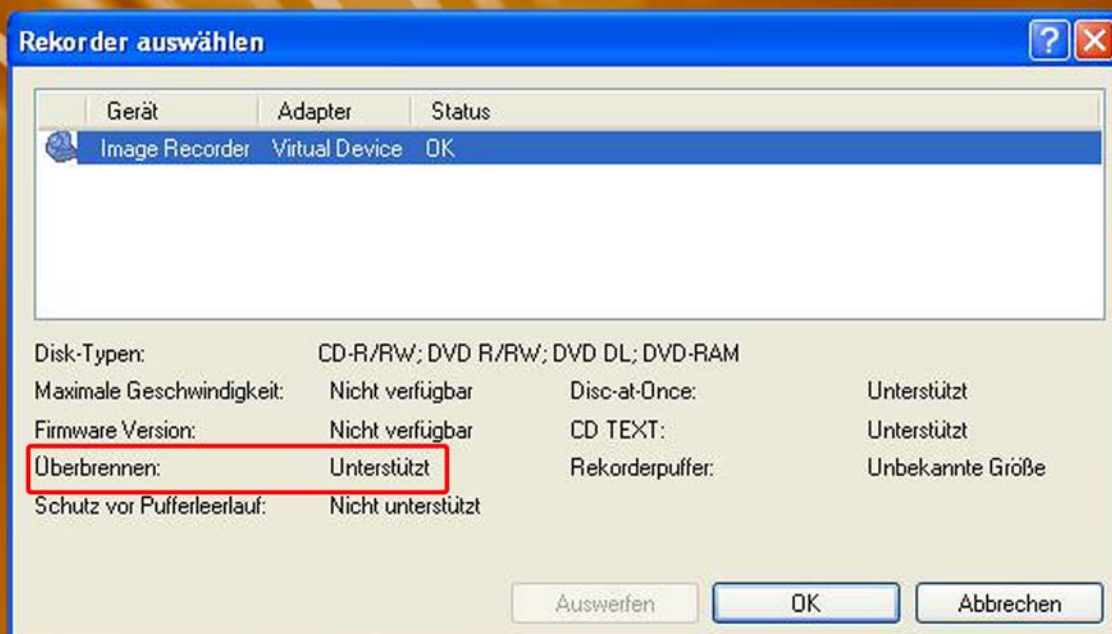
Rekorder auswählen

| Gerät | Adapter | Status |
|---|---|---|
| Image Recorder | Virtual Device | OK |

Disk-Typen: CD-R/RW; DVD R/RW; DVD DL; DVD-RAM

Maximale Geschwindigkeit: Nicht verfügbar
Firmware Version: Nicht verfügbar
Überbrennen: Unterstützt
Schutz vor Pufferleerlauf: Nicht unterstützt

Disc-at-Once: Unterstützt
CD TEXT: Unterstützt
Rekorderpuffer: Unbekannte Größe

Auswerfen
OK
Abbrechen